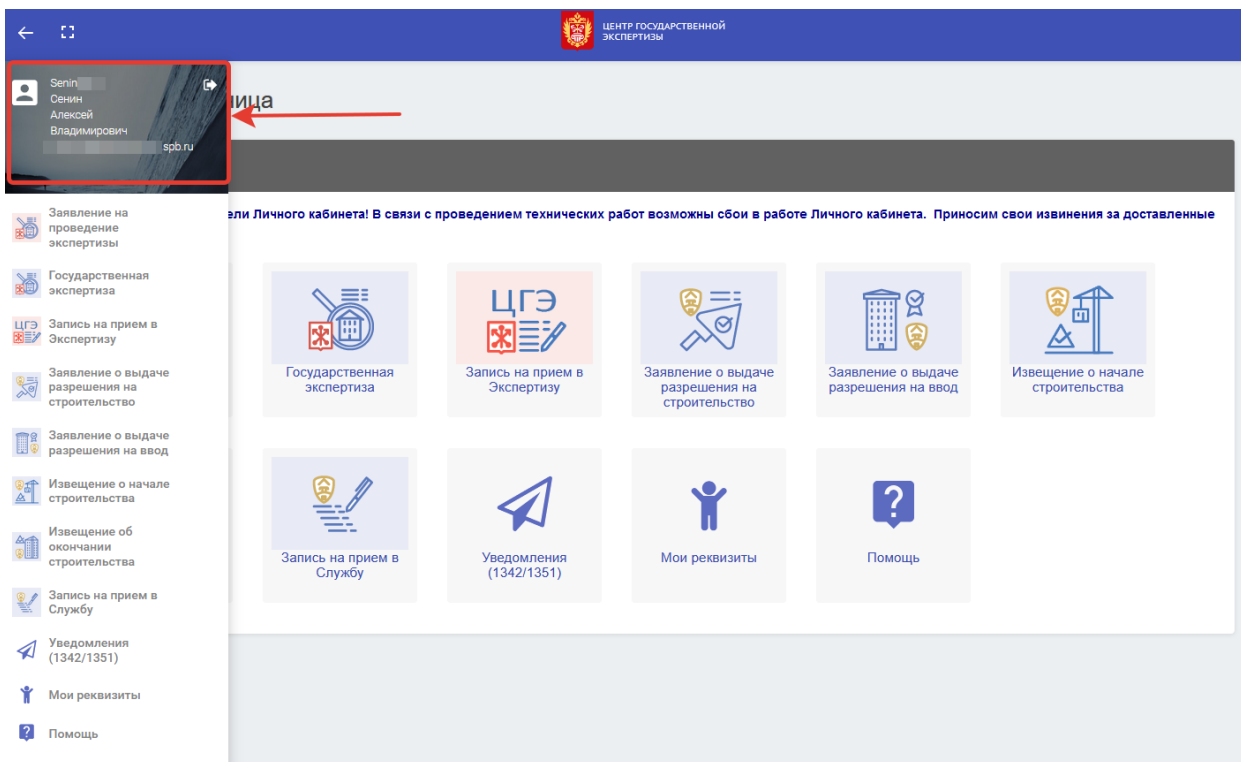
ЦЕНТР ГОСУДАРСТВЕННОЙ ЭКСПЕРТИЗЫ

Senin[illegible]
Сенин
Алексей
Владимирович
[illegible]spb.ru

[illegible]ица

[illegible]ели Личного кабинета! В связи с проведением технических работ возможны сбои в работе Личного кабинета. Приносим свои извинения за доставленные

Заявление на проведение экспертизы
Государственная экспертиза
ЦГЭ Запись на прием в Экспертизу
Заявление о выдаче разрешения на строительство
Заявление о выдаче разрешения на ввод
Извещение о начале строительства
Извещение об окончании строительства
Запись на прием в Службу
Уведомления (1342/1351)
Мои реквизиты
Помощь

Государственная экспертиза
ЦГЭ
Запись на прием в Экспертизу
Заявление о выдаче разрешения на строительство
Заявление о выдаче разрешения на ввод
Извещение о начале строительства
Запись на прием в Службу
Уведомления (1342/1351)
Мои реквизиты
Помощь